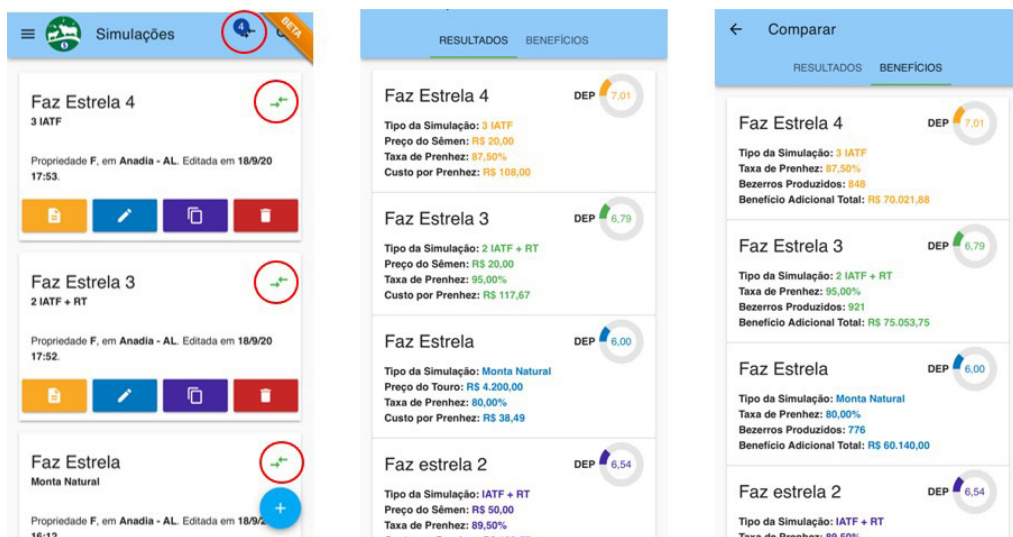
Simulações

4

BETA

Faz Estrela 4
3 IATF

Propriedade F, em Anadia - AL. Editada em 18/9/20 17:53.

Faz Estrela 3
2 IATF + RT

Propriedade F, em Anadia - AL. Editada em 18/9/20 17:52.

Faz Estrela
Monta Natural

Propriedade F, em Anadia - AL. Editada em 18/9/20 16:12

+

RESULTADOS BENEFÍCIOS

Faz Estrela 4
DEP 7,01
Tipo da Simulação: 3 IATF
Preço do Sêmen: R$ 20,00
Taxa de Prenhez: 87,50%
Custo por Prenhez: R$ 108,00

Faz Estrela 3
DEP 6,79
Tipo da Simulação: 2 IATF + RT
Preço do Sêmen: R$ 20,00
Taxa de Prenhez: 95,00%
Custo por Prenhez: R$ 117,67

Faz Estrela
DEP 6,00
Tipo da Simulação: Monta Natural
Preço do Touro: R$ 4.200,00
Taxa de Prenhez: 80,00%
Custo por Prenhez: R$ 38,49

Faz estrela 2
DEP 6,54
Tipo da Simulação: IATF + RT
Preço do Sêmen: R$ 50,00
Taxa de Prenhez: 89,50%
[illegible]

Comparar

RESULTADOS BENEFÍCIOS

Faz Estrela 4
DEP 7,01
Tipo da Simulação: 3 IATF
Taxa de Prenhez: 87,50%
Bezerros Produzidos: 848
Benefício Adicional Total: R$ 70.021,88

Faz Estrela 3
DEP 6,79
Tipo da Simulação: 2 IATF + RT
Taxa de Prenhez: 95,00%
Bezerros Produzidos: 921
Benefício Adicional Total: R$ 75.053,75

Faz Estrela
DEP 6,00
Tipo da Simulação: Monta Natural
Taxa de Prenhez: 80,00%
Bezerros Produzidos: 776
Benefício Adicional Total: R$ 60.140,00

Faz estrela 2
DEP 6,54
Tipo da Simulação: IATF + RT
Taxa de Prenhez: 89,50%